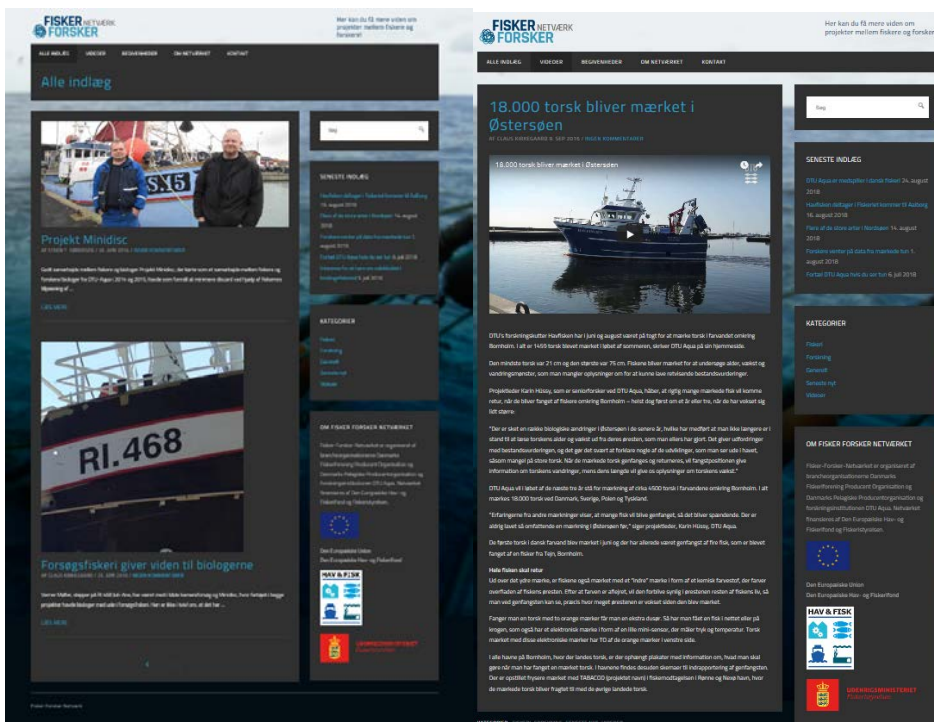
FISKER NETVÆRK FORSKER

Her kan du få mere viden om projekter mellem fiskere og forskere!

ALLE INDLÆG VIDEOER BEGIVENHEDER OM NETVÆRKET KONTAKT

Alle indlæg

SX5

Projekt Minidisc

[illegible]

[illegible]

LÆS MERE

RI.468

Forsøgsfiskeri giver viden til biologerne

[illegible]

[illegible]

LÆS MERE

Søg

SENESTE INDLÆG

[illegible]

KATEGORIER

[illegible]

OM FISKER FORSKER NETVÆRKET

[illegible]

Den Europæiske Union
Den Europæiske Hav- og Fiskerifond

HAV & FISK

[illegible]

Fisker Forsker Netværk

FISKER NETVÆRK FORSKER

Her kan du få mere viden om projekter mellem fiskere og forskere!

ALLE INDLÆG VIDEOER BEGIVENHEDER OM NETVÆRKET KONTAKT

18.000 torsk bliver mærket i Østersøen

AF CLAUS KIRKEGAARD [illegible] SEP 2018 | INGEN KOMMENTARER

18.000 torsk bliver mærket i Østersøen

DTU's forskningskutter Havfisken har i juni og august været på togt for at mærke torsk i farvandet omkring Bornholm. I alt er 1459 torsk blevet mærket i løbet af sommeren, skriver DTU Aqua på sin hjemmeside.

Den mindste torsk var 21 cm og den største var 75 cm. Fiskene bliver mærket for at undersøge alder, vækst og vandringsmønster, som man mangler oplysninger om for at kunne lave retvisende bestandsvurderinger.

Projektleder Karin Hüssy, som er seniorforsker ved DTU Aqua, håber, at rigtig mange mærkede fisk vil komme retur, når de bliver fanget af fiskere omkring Bornholm – helst dog først om et år eller tre, når de har vokset sig lidt større.

"Der er sket en række biologiske ændringer i Østersøen i de senere år, hvilke har medført at man ikke længere er i stand til at læse torskens alder og vækst ud fra deres øresten, som man ellers har gjort. Det giver udfordringer med bestandsvurderingen, og det gør det svært at forklare nogle af de udviklinger, som man ser ude i havet, såsom mangel på store torsk. Når de mærkede torsk genfanges og returneres, vil fangstpositionen give information om torskens vandringer, mens dens længde vil give os oplysninger om torskens vækst."

DTU Aqua vil i løbet af de næste tre år stå for mærkning af cirka 4500 torsk i farvandene omkring Bornholm. I alt mærkes 18.000 torsk ved Danmark, Sverige, Polen og Tyskland.

"Erfaringerne fra andre mærkninger viser, at mange fisk vil blive genfanget, så det bliver spændende. Der er aldrig lavet så omfattende en mærkning i Østersøen før," siger projektleder, Karin Hüssy, DTU Aqua.

De første torsk i dansk farvand blev mærket i juni og der har allerede været genfangst af fire fisk, som er blevet fanget af en fisker fra Tejn, Bornholm.

Hele fisken skal retur
Ud over det ydre mærke, er fiskene også mærket med et "indre" mærke i form af et kemisk farvestof, der farver overfladen af fiskens øresten. Efter at farven er afløjet, vil den forblive synlig i østersten resten af fiskens liv, så man ved genfangsten kan se, præcis hvor meget ørestenen er vokset siden den blev mærket.

Fanger man en torsk med to orange mærker får man en ekstra dusør. Så har man fået en fisk i nettet eller på krogen, som også har et elektronisk mærke i form af en lille mini-sensor, der måler tryk og temperatur. Torsk mærket med disse elektroniske mærker har TO af de orange mærker i venstre side.

I alle havne på Bornholm, hvor der landes torsk, er der ophængt plakater med information om, hvad man skal gøre når man har fanget en mærket torsk. I havnene findes desuden skemaer til indrapportering af genfangsten. Der er opstillet frysere mærket med TABACOD (projektet navn) i fiskemodtagelsen i Rønne og Nexø havn, hvor de mærkede torsk bliver fragtet til med de øvrige landede torsk.

Søg

SENESTE INDLÆG

DTU Aqua er medspiller i dansk fiskeri 24. august 2018
Havfisken deltager i fiskeriet kommer til Aalborg 16. august 2018
Fara at de store arter i Nordsøen 14. august 2018
Forskere venter på data fra mærkede tun 1. august 2018
Fortalt DTU Aqua hvis du ser tun 6. juli 2018

KATEGORIER

Fiskeri
Forskning
Generelt
Seneste nyt
Videoer

OM FISKER FORSKER NETVÆRKET

Fisker-Forsker-Netværket er organiseret af brancheorganisationerne Danmarks Fiskeriforening Producent Organisation og Danmarks Pelagiske Producentorganisation og forskningsinstitutionen DTU Aqua. Netværket finansieres af Den Europæiske Hav- og Fiskerifond og Fiskeristyrelsen.

Den Europæiske Union
Den Europæiske Hav- og Fiskerifond

HAV & FISK

UDENRIGSMINISTERIET
Fiskeristyrelsen